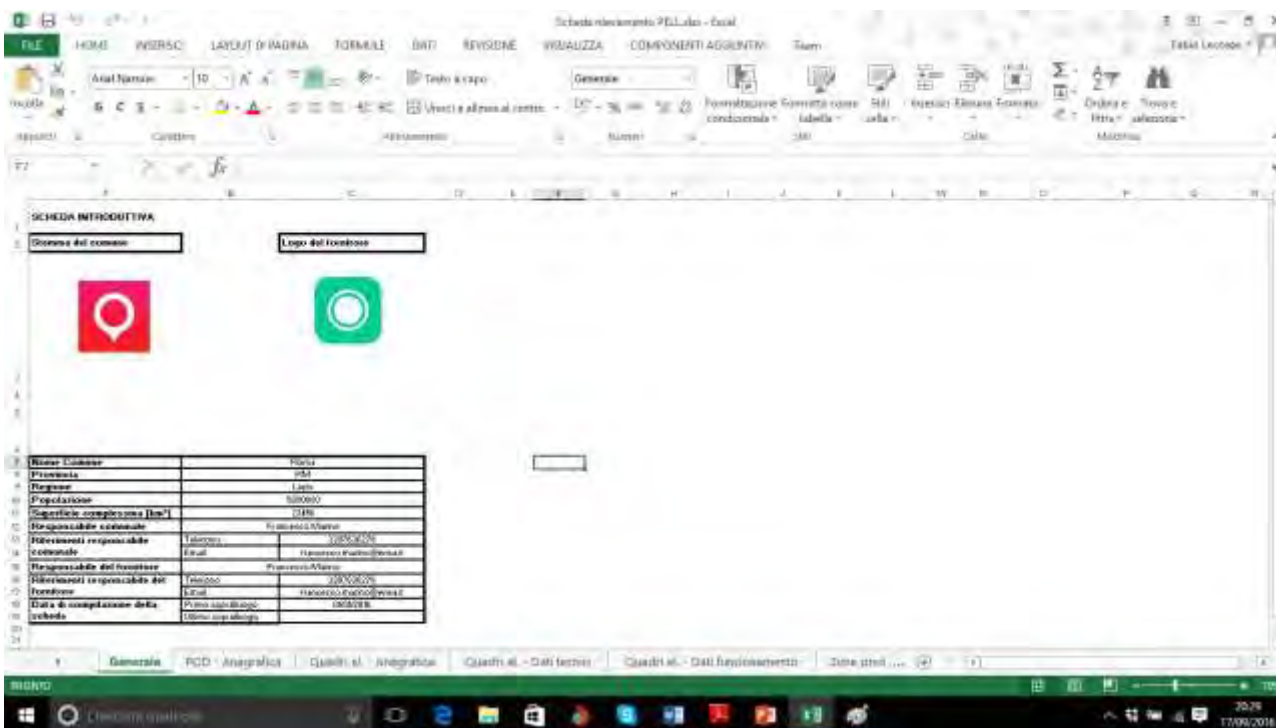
Scheda rilevamento PELL.xlsx - Excel

FILE HOME INSERISCI LAYOUT DI PAGINA FORMULE DATI REVISIONE VISUALIZZA COMPONENTI AGGIUNTIVI Team

Fabio Leonardi

Incolla Arial Narrow 10 Testo a capo Unisci e allinea al centro Generale Formattazione condizionale Formatta come tabella Stili cella Inserisci Elimina Formato Ordina e filtra Trova e seleziona

Appunti Carattere Allineamento Numeri Stili Celle Modifica

F7

SCHEDA INTRODUTTIVA

Stemma del comune

Logo del fornitore

| Nome Comune | Roma | |
|---|---|---|
| Provincia | RM | |
| Regione | Lazio | |
| Popolazione | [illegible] | |
| Superficie complessiva [km²] | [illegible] | |
| Responsabile comunale | Francesco Marino | |
| Riferimenti responsabile comunale | Telefono | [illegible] |
| | Email | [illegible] |
| Responsabile del fornitore | Francesco Marino | |
| Riferimenti responsabile del fornitore | Telefono | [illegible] |
| | Email | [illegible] |
| Data di compilazione della scheda | Primo sopralluogo | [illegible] |
| | Ultimo sopralluogo | |

Generale POD - Anagrafica Quadri el. - Anagrafica Quadri el. - Dati tecnici Quadri el. - Dati funzionamento Zone omog ...

PRONTO

Cerca in Windows

20:29
17/09/2016